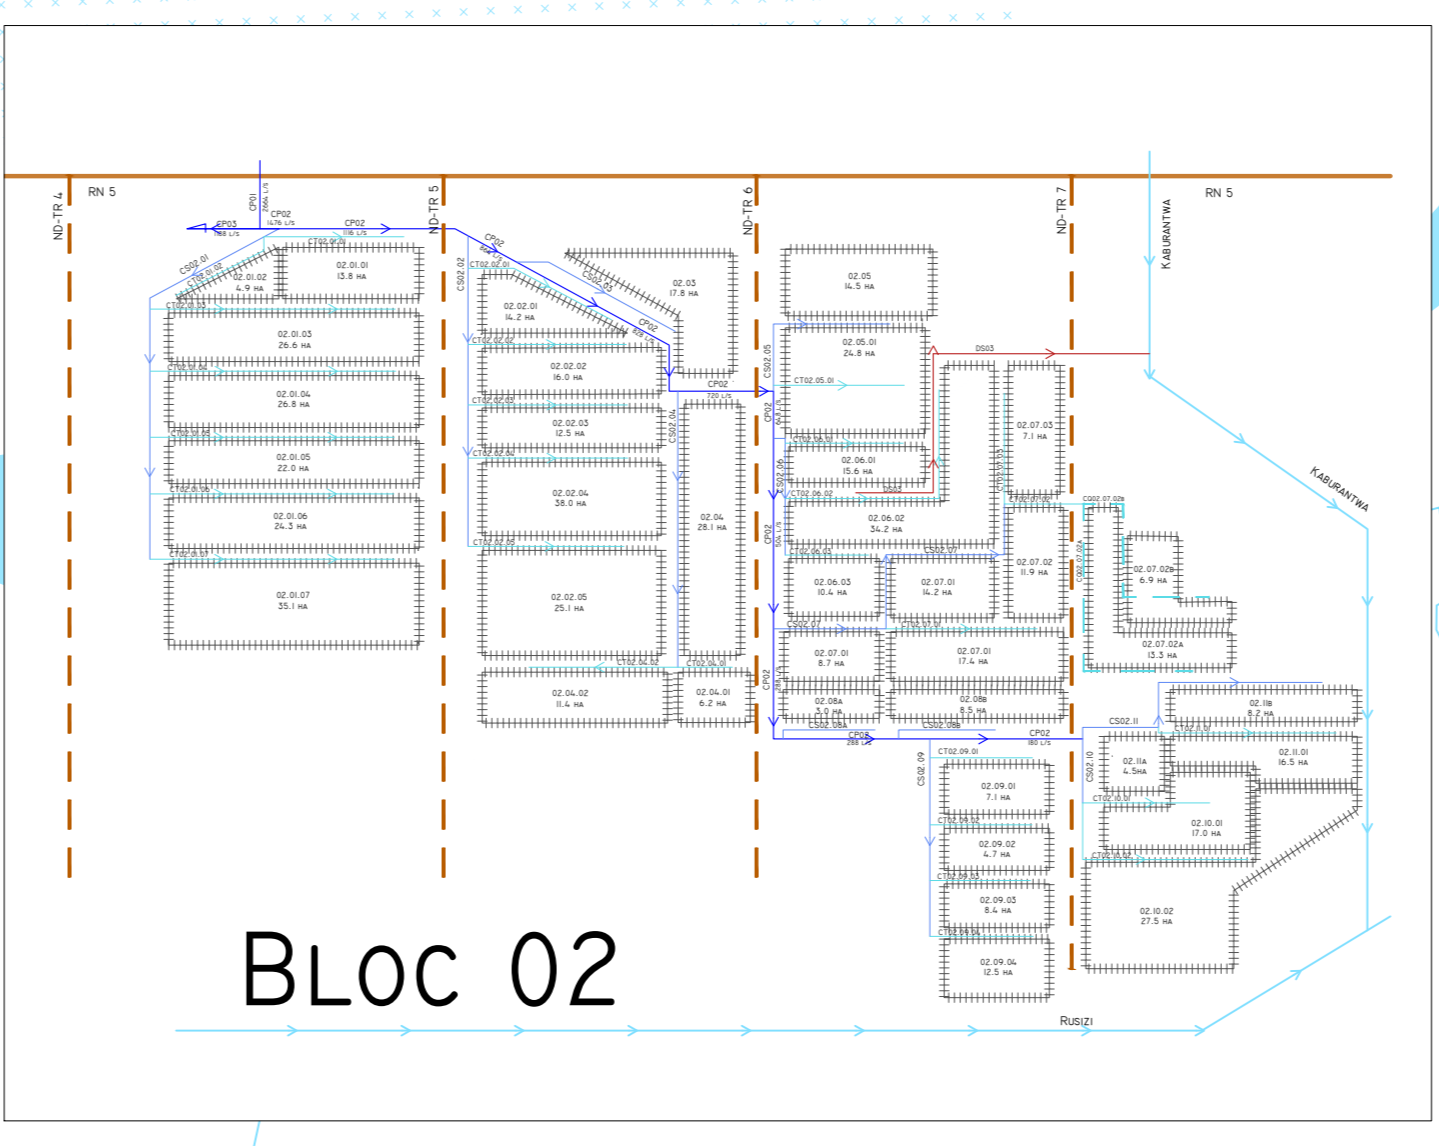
RN 5
RN 5
ND-TR 4
ND-TR 5
ND-TR 6
ND-TR 7
KABURANTWA
KABURANTWA
CP01
2866 L/S
CP02
1476 L/S
CP03
288 L/S
CP02
1116 L/S
CT02.01.01
CS02.01
CT02.01.02
02.01.02
4.9 HA
02.01.01
13.8 HA
CT02.01.03
02.01.03
26.6 HA
CT02.01.04
02.01.04
26.8 HA
CT02.01.05
02.01.05
22.0 HA
CT02.01.06
02.01.06
24.3 HA
CT02.01.07
02.01.07
35.1 HA
CS02.02
CP02
CT02.02.01
CS02.03
02.02.01
14.2 HA
CP02
828 L/S
02.03
17.8 HA
CT02.02.02
02.02.02
16.0 HA
CT02.02.03
02.02.03
12.5 HA
CT02.02.04
02.02.04
38.0 HA
CT02.02.05
02.02.05
25.1 HA
CS02.04
CP02
720 L/S
02.04
28.1 HA
CT02.04.02
CT02.04.01
02.04.02
11.4 HA
02.04.01
6.2 HA
02.05
14.5 HA
CS02.05
02.05.01
24.8 HA
CT02.05.01
DS03
CP02
CT02.06.01
02.06.01
15.6 HA
CS02.06
CT02.06.02
02.06.02
34.2 HA
CP02
504 L/S
CT02.06.03
CS02.07
02.06.03
10.4 HA
02.07.01
14.2 HA
02.07.03
7.1 HA
CT02.07.02
02.07.02
11.9 HA
CQ02.07.02B
CQ02.07.02A
02.07.02B
6.9 HA
02.07.02A
13.3 HA
CS02.07
CT02.07.01
02.07.01
8.7 HA
02.07.01
17.4 HA
CP02
02.08A
3.0 HA
02.08B
8.5 HA
CS02.08A
CS02.08B
CP02
288 L/S
CP02
180 L/S
CS02.11
02.11B
8.2 HA
CT02.11.01
CT02.09.01
CS02.09
02.09.01
7.1 HA
CS02.10
02.11A
4.5HA
02.11.01
16.5 HA
CT02.10.01
02.10.01
17.0 HA
CT02.09.02
02.09.02
4.7 HA
CT02.10.02
CT02.09.03
02.09.03
8.4 HA
02.10.02
27.5 HA
CT02.09.04
02.09.04
12.5 HA
BLOC 02
RUSIZI